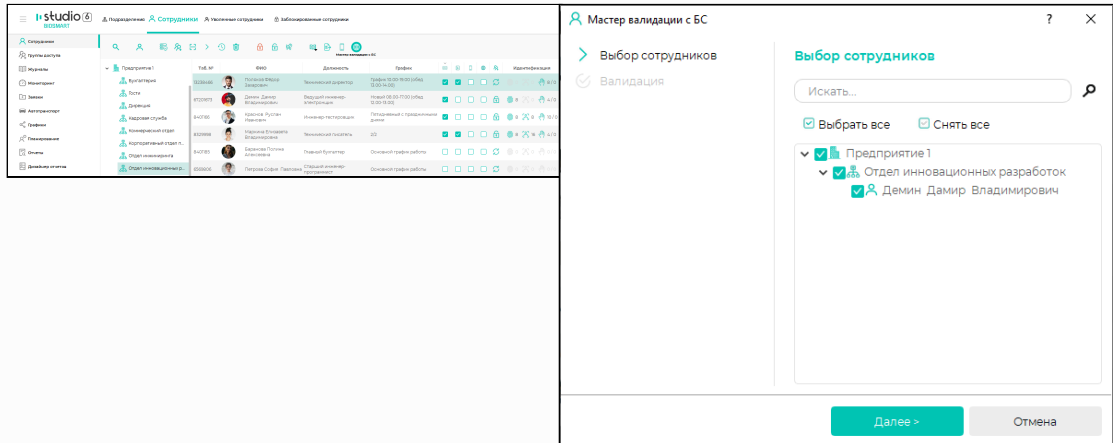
studio 6 BIOSMART

Подразделения Сотрудники Уволенные сотрудники Заблокированные сотрудники

Сотрудники
Группы доступа
Журналы
Мониторинг
Заявки
Автотранспорт
Графики
Планирование
Отчеты
Дизайнер отчетов

Мастер валидации с БС

Предприятие 1
Бухгалтерия
Тесты
Дирекция
Кадровая служба
Коммерческий отдел
Корпоративный отдел п...
Отдел инжиниринга
Отдел инновационных р...

| Таб. № | | ФИО | Должность | График | Идентификация |
|---|---|---|---|---|---|
| 123456 | | Попкова Фёдор Захарович | Технический директор | График 13:00-19:00 (обед 13:00-14:00) | |
| 87213673 | | Демин Дамир Владимирович | Ведущий инженер-электроник | Новый 08:00-17:00 (обед 12:00-13:00) | |
| 840780 | | Краснов Руслан Иванович | Инженер-тестировщик | Пятидневка с праздничными днями | |
| 8321998 | | Маркина Елизавета Владимировна | Технический писатель | 2/2 | |
| 8401785 | | Баранова Полина Алексеевна | Главный бухгалтер | Основной график работы | |
| 5555605 | | Петрова София Павловна | Старший инженер-программист | Основной график работы | |

Мастер валидации с БС ? ×

Выбор сотрудников
Валидация

Выбор сотрудников

Искать...

Выбрать все Снять все

Предприятие 1
Отдел инновационных разработок
Демин Дамир Владимирович

Далее > Отмена